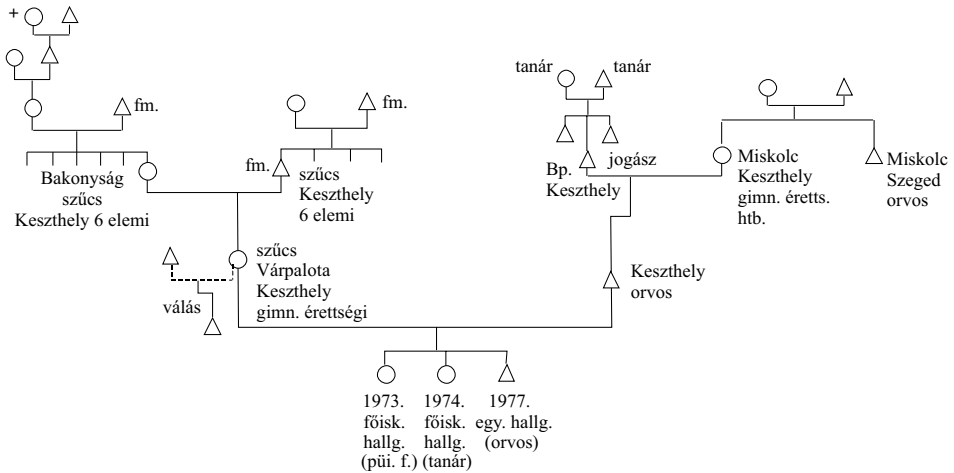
+

fm.

Bakonyság szűcs Keszthely 6 elemi

fm.

fm.

szűcs Keszthely 6 elemi

tanár

tanár

Bp. Keszthely

jogász

Miskolc Keszthely gimn. éretts. htb.

Miskolc Szeged orvos

szűcs Várpalota Keszthely gimn. érettségi

válás

Keszthely orvos

1973. főisk. hallg. (püi. f.)

1974. főisk. hallg. (tanár)

1977. egy. hallg. (orvos)